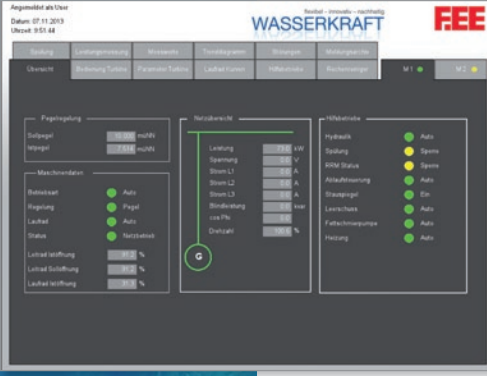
Angemeldet als User
Datum: 07.11.2013
Uhrzeit: 9:51:44

flexibel – innovativ – nachhaltig
WASSERKRAFT

F.EE

Spülung | Leistungsmessung | Microwerks | Trenddiagramm | Störungen | Meldungsarchiv
Übersicht | Bedienung Turbine | Parameter Turbine | Laufrad Kurven | Hilfsbetriebe | Rechenreiniger | M 1 | M 2

Pegelregelung
Sollpegel | 10.500 | müNN
Istpegel | 7.514 | müNN

Maschinendaten
Betriebsart | Auto
Regelung | Pegel
Laufrad | Auto
Status | Netzbetrieb
Leitrad Istöffnung | 81.2 | %
Leitrad Sollöffnung | 81.2 | %
Laufrad Istöffnung | 91.3 | %

Netzübersicht
Leistung | 73.0 | kW
Spannung | 0.0 | V
Strom L1 | 0.0 | A
Strom L2 | 0.0 | A
Strom L3 | 0.0 | A
Blindleistung | 0.0 | kvar
cos Phi | 0.0
Drehzahl | 100.0 | %
G

Hilfsbetriebe
Hydraulik | Auto
Spülung | Sperre
RRM Status | Sperre
Abluftfilterung | Auto
Stauspiegel | Ein
Leerschutz | Auto
Fettschmierpumpe | Auto
Heizung | Auto